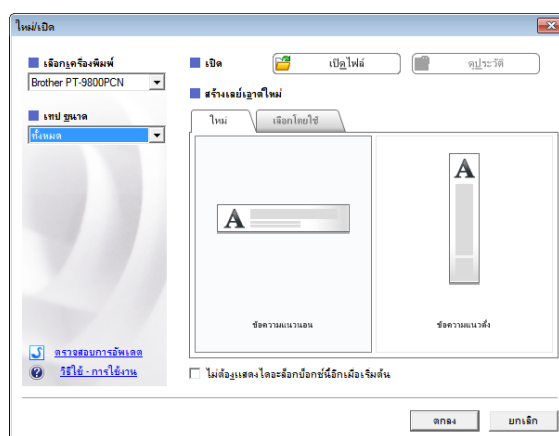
ใหม่/เปิด

เลือกเครื่องพิมพ์
Brother PT-9800PCN

เทป ขนาด
ทั้งหมด

ตรวจสอบการอัพเดต
วิธีใช้ - การใช้งาน

เปิด
เปิดไฟล์
ดูประวัติ

สร้างเลย์เอาต์ใหม่
ใหม่
เลือกโดยใช้

A
ข้อความแนวนอน

A
ข้อความแนวตั้ง

ไม่ต้องแสดงไดอะล็อกบ็อกซ์นี้อีกเมื่อเริ่มต้น

ตกลง
ยกเลิก